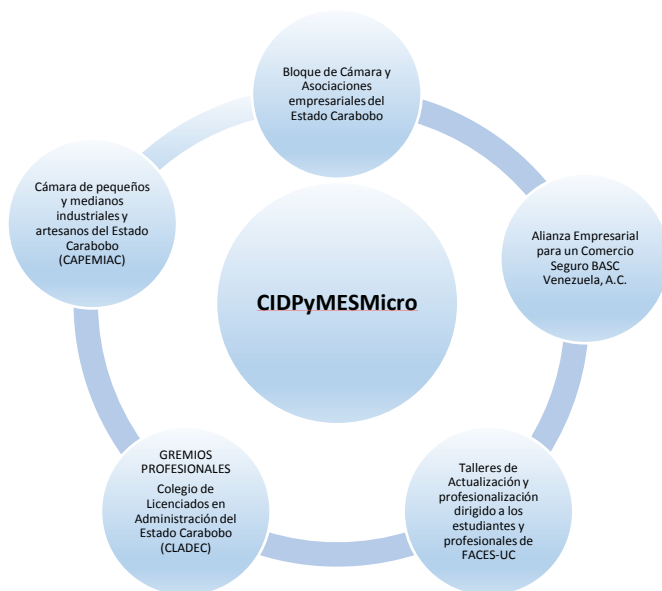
Bloque de Cámara y Asociaciones empresariales del Estado Carabobo

Alianza Empresarial para un Comercio Seguro BASC Venezuela, A.C.

Talleres de Actualización y profesionalización dirigido a los estudiantes y profesionales de FACES-UC

GREMIOS PROFESIONALES
Colegio de Licenciados en Administración del Estado Carabobo (CLADEC)

Cámara de pequeños y medianos industriales y artesanos del Estado Carabobo (CAPEMIAC)

CIDPyMESMicro